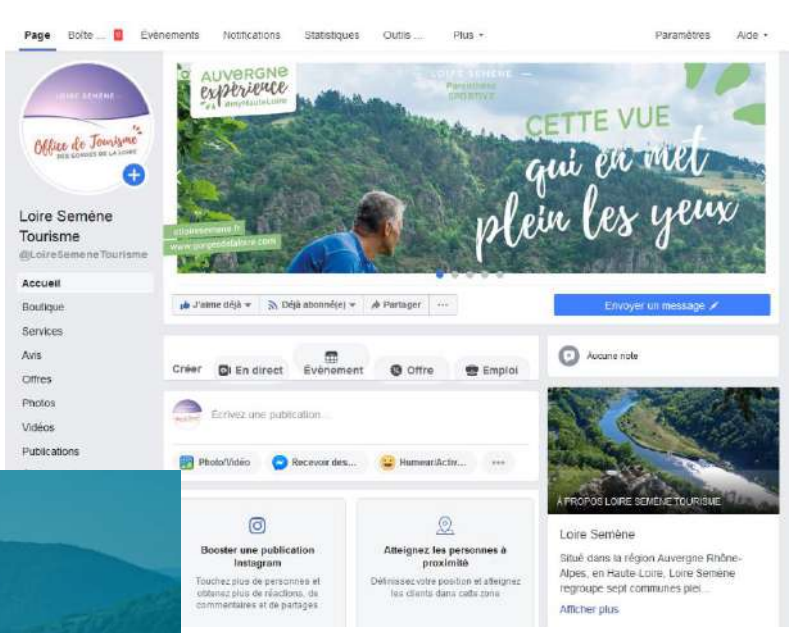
Page Boîte ... Événements Notifications Statistiques Outils ... Plus ▾ Paramètres Aide ▾

LOIRE SEMÈNE
Office de Tourisme
DES GORGES DE LA LOIRE

Loire Semène Tourisme
@LoireSemeneTourisme

Accueil
Boutique
Services
Avis
Offres
Photos
Vidéos
Publications

AUVERGNE expérience #myHauteLoire
LOIRE SEMÈNE — Parcelles SPORTIVE
CETTE VUE qui en met plein les yeux
otloiresemene.fr
www.gorgesdelaloire.com

J'aime déjà ▾ Déjà abonné(e) ▾ Partager ···
Envoyer un message

Créer En direct Évènement Offre Emploi

Écrivez une publication...

Photo/Vidéo Recevoir des... Humeur/Activ... ···

Booster une publication Instagram
Touchez plus de personnes et obtenez plus de réactions, de commentaires et de partages

Atteignez les personnes à proximité
Définissez votre position et atteignez les clients dans cette zone

Aucune note

À PROPOS LOIRE SEMÈNE TOURISME
Loire Semène
Situé dans la région Auvergne Rhône-Alpes, en Haute-Loire, Loire Semène regroupe sept communes plei...
Afficher plus